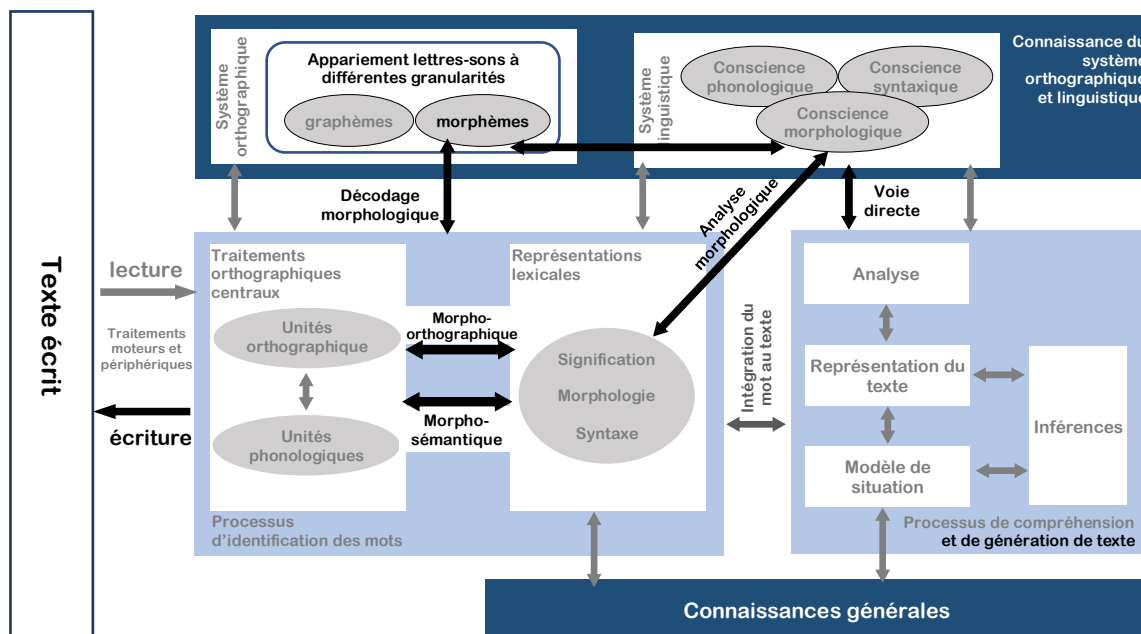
Texte écrit

Système orthographique

Appariement lettres-sons à différentes granularités

graphèmes

morphèmes

Système linguistique

Conscience phonologique

Conscience syntaxique

Conscience morphologique

Connaissance du système orthographique et linguistique

Décodage morphologique

Analyse morphologique

Voie directe

lecture

Traitements moteurs et périphériques

écriture

Traitements orthographiques centraux

Unités orthographique

Unités phonologiques

Morpho-orthographique

Morpho-sémantique

Représentations lexicales

Signification

Morphologie

Syntaxe

Processus d'identification des mots

Intégration du mot au texte

Analyse

Représentation du texte

Modèle de situation

Inférences

Processus de compréhension et de génération de texte

Connaissances générales